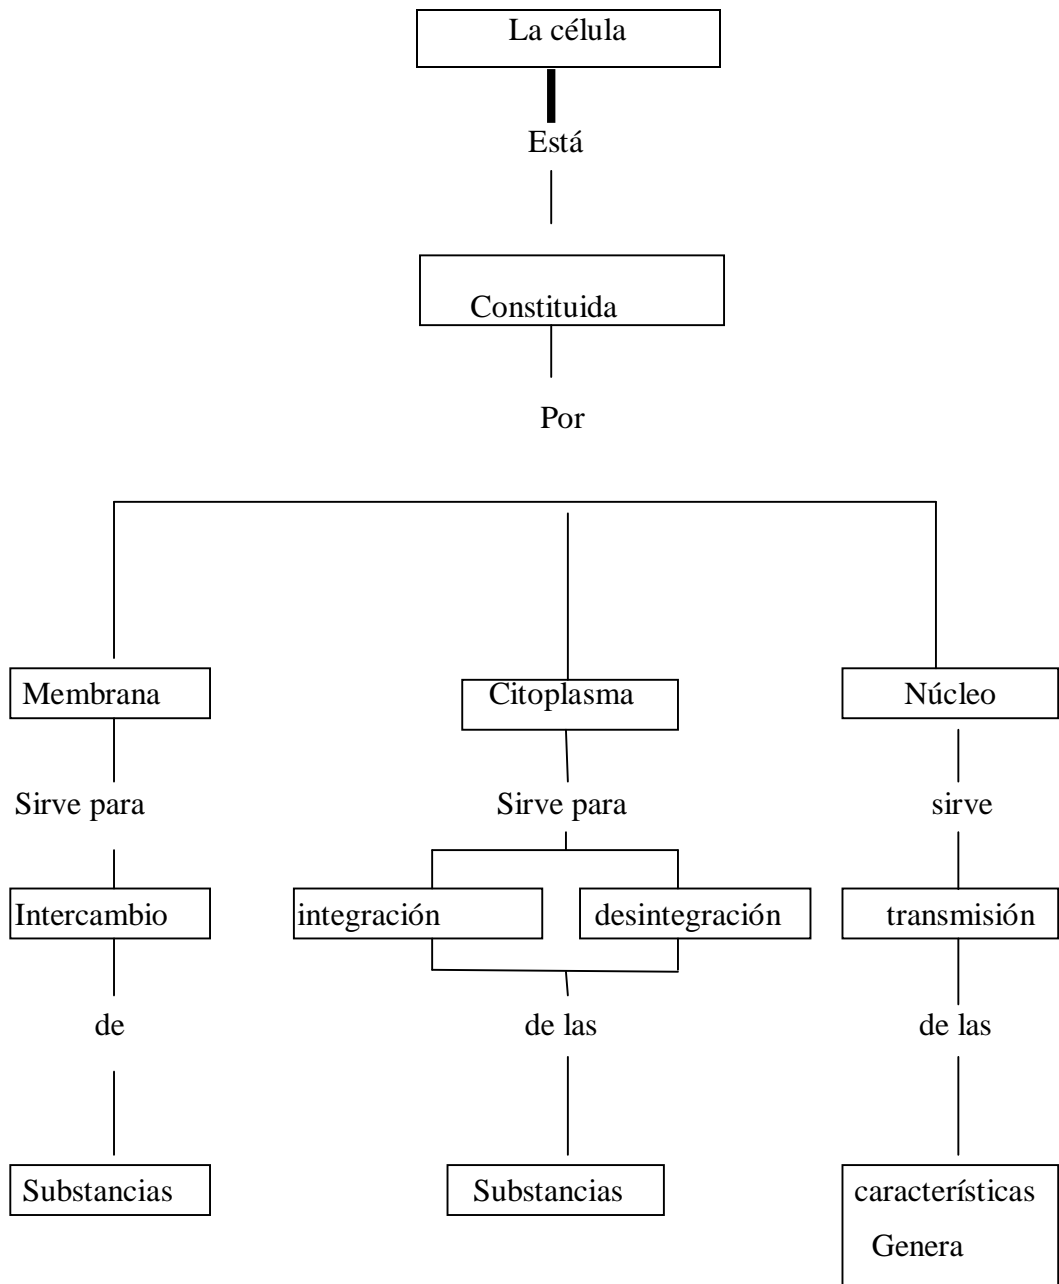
La célula

Está

Constituida

Por

Membrana

Sirve para

Intercambio

de

Substancias

Citoplasma

Sirve para

integración

desintegración

de las

Substancias

Núcleo

sirve

transmisión

de las

características Genera